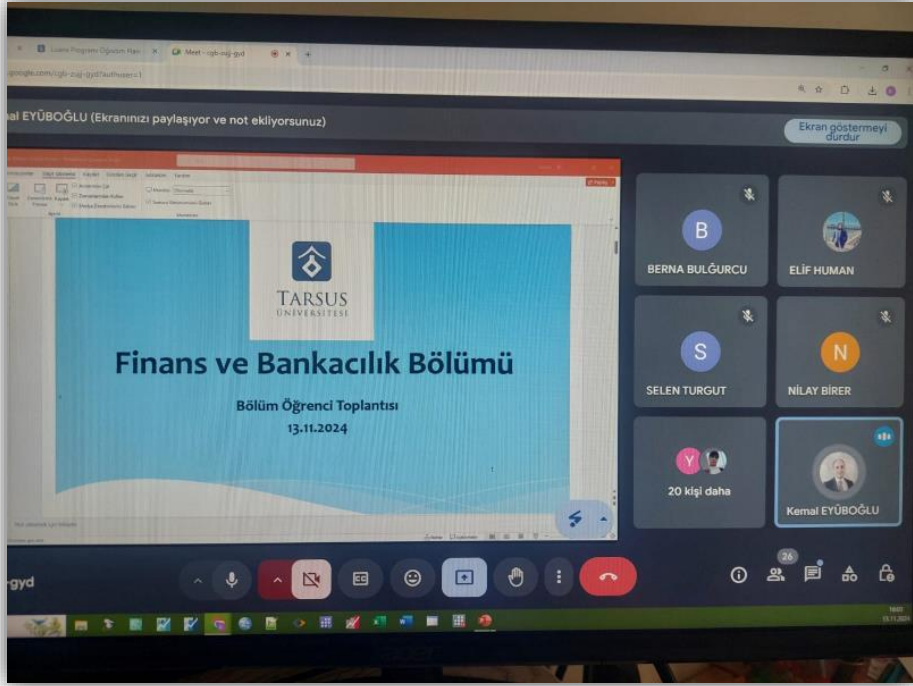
Lisans Programı Öğretim Hav
Meet - cgb-zujj-gyd
google.com/cgb-zujj-gyd?authuser=1

mal EYÜBOĞLU (Ekranınızı paylaşıyor ve not ekliyorsunuz)

Ekran göstermeyi durdur

TARSUS ÜNİVERSİTESİ

Finans ve Bankacılık Bölümü

Bölüm Öğrenci Toplantısı
13.11.2024

B
BERNA BULĞURCU

ELİF HUMAN

S
SELEN TURGUT

N
NİLAY BİRER

Y
20 kişi daha

Kemal EYÜBOĞLU

-gyd

26